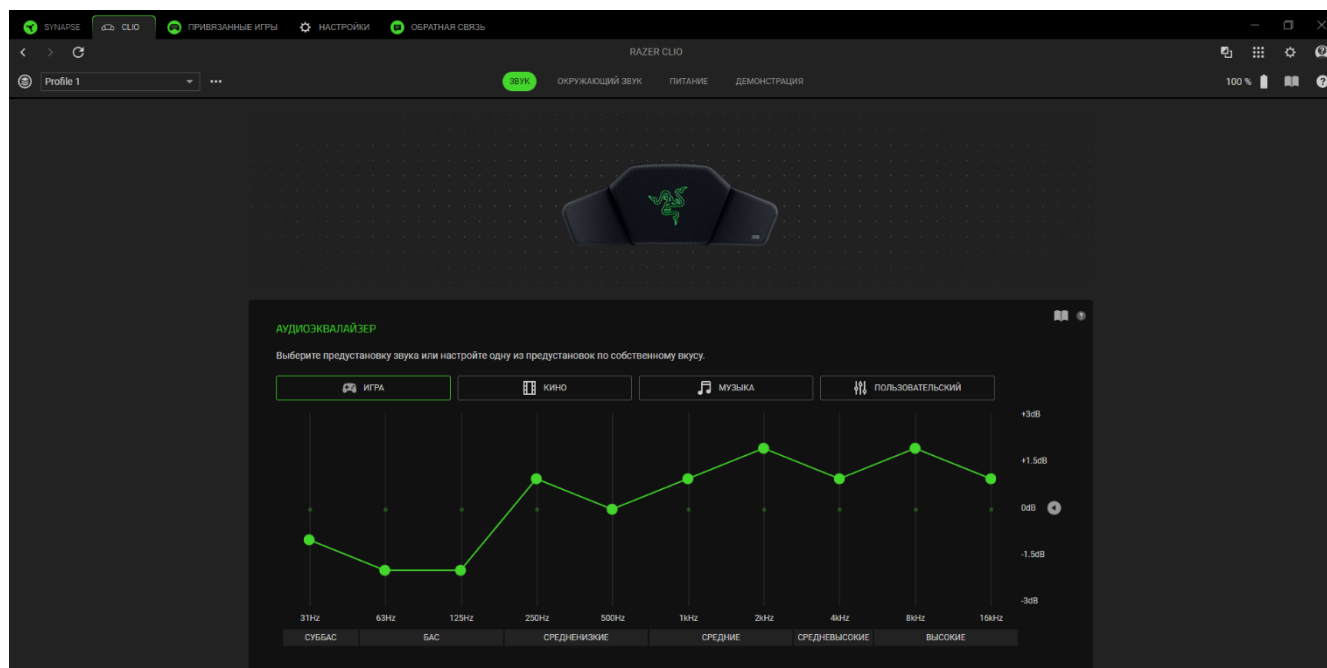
SYNAPSE CLIO ПРИВЯЗАННЫЕ ИГРЫ НАСТРОЙКИ ОБРАТНАЯ СВЯЗЬ

RAZER CLIO

Profile 1 •••

ЗВУК ОКРУЖАЮЩИЙ ЗВУК ПИТАНИЕ ДЕМОНСТРАЦИЯ

100 %

АУДИОЭКВАЛАЙЗЕР

Выберите предустановку звука или настройте одну из предустановок по собственному вкусу.

ИГРА КИНО МУЗЫКА ПОЛЬЗОВАТЕЛЬСКИЙ

+3dB
+1.5dB
0dB
-1.5dB
-3dB

31Hz 63Hz 125Hz 250Hz 500Hz 1kHz 2kHz 4kHz 8kHz 16kHz

СУББАС БАС СРЕДНЕНИЗКИЕ СРЕДНИЕ СРЕДНЕВЫСОКИЕ ВЫСОКИЕ